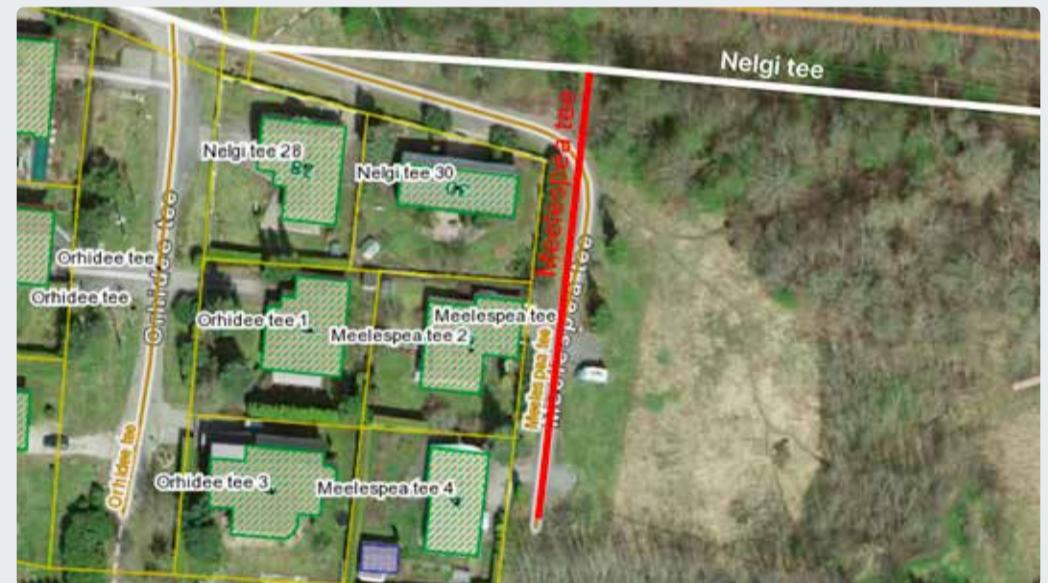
Nelgi tee

Meelespea tee

Nelgi tee 28

Nelgi tee 30

Orhidee tee

Orhidee tee

Orhidee tee

Orhidee tee 1

Meelespea tee

Meelespea tee 2

Meelespea tee

Meelespea tee

Orhidee tee

Orhidee tee 3

Meelespea tee 4